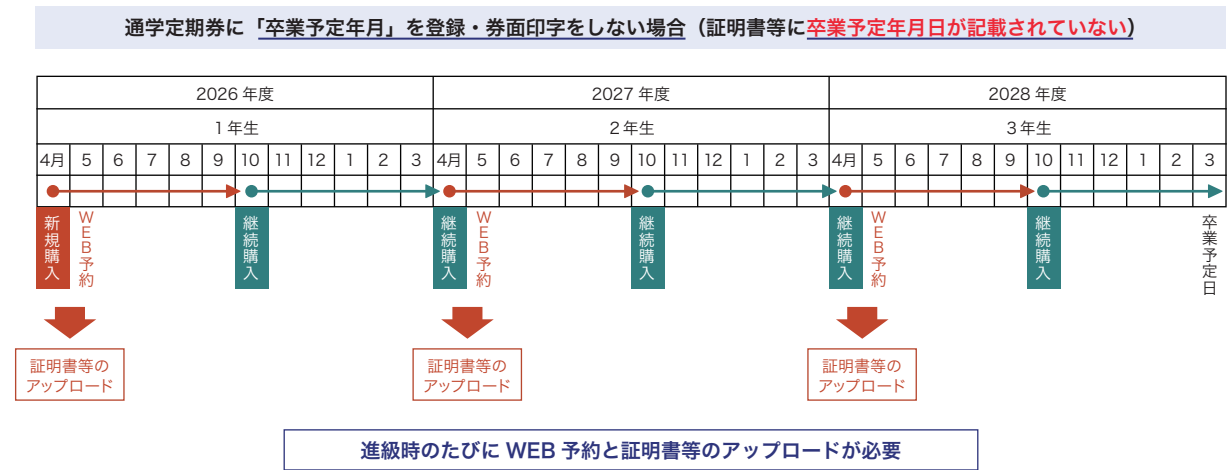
通学定期券に「卒業予定年月」を登録・券面印字をしない場合（証明書等に卒業予定年月日が記載されていない）

| 2026 年度 | | | | | | | | | | | | 2027 年度 | | | | | | | | | | | | 2028 年度 | | | | | | | | | | | |
|---|---|---|---|---|---|---|---|---|---|---|---|---|---|---|---|---|---|---|---|---|---|---|---|---|---|---|---|---|---|---|---|---|---|---|---|
| 1 年生 | | | | | | | | | | | | 2 年生 | | | | | | | | | | | | 3 年生 | | | | | | | | | | | |
| 4月 | 5 | 6 | 7 | 8 | 9 | 10 | 11 | 12 | 1 | 2 | 3 | 4月 | 5 | 6 | 7 | 8 | 9 | 10 | 11 | 12 | 1 | 2 | 3 | 4月 | 5 | 6 | 7 | 8 | 9 | 10 | 11 | 12 | 1 | 2 | 3 |

新規購入
WEB予約
継続購入
継続購入
WEB予約
継続購入
継続購入
WEB予約
継続購入
卒業予定日

証明書等のアップロード
証明書等のアップロード
証明書等のアップロード

進級時のたびに WEB 予約と証明書等のアップロードが必要